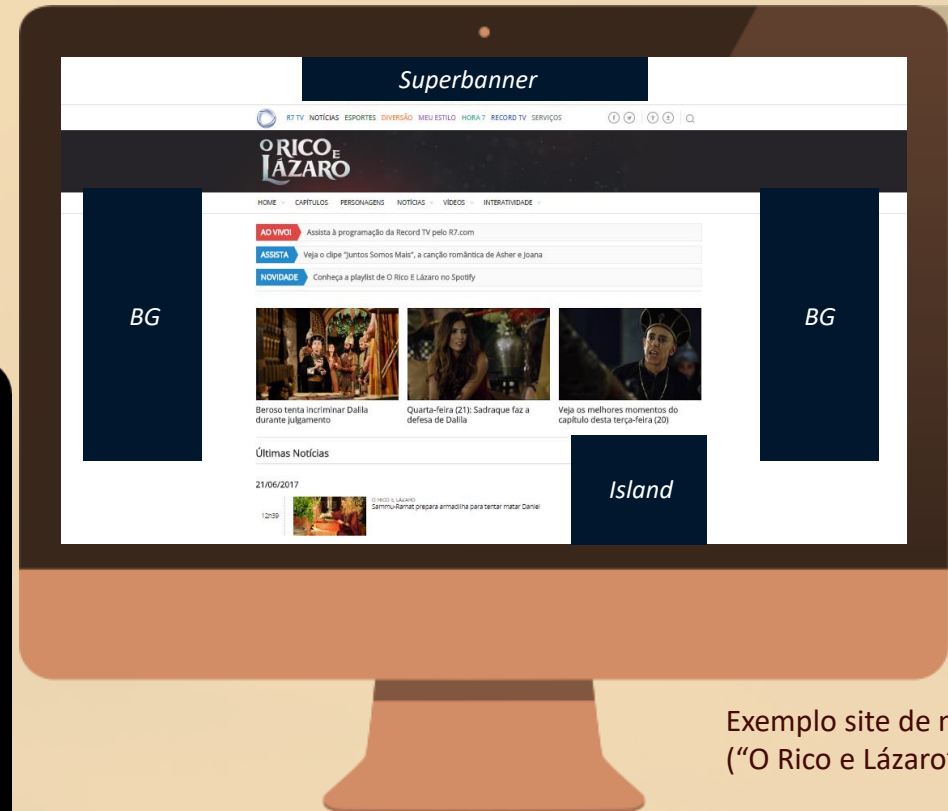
Superbanner

R7 TV NOTÍCIAS ESPORTES DIVERSÃO MEU ESTILO HORA 7 RECORD TV SERVIÇOS

O RICO E LÁZARO

HOME CAPÍTULOS PERSONAGENS NOTÍCIAS VÍDEOS INTERATIVIDADE

AO VIVO! Assista à programação da Record TV pelo R7.com

ASSISTA Veja o clipe "Juntos Somos Mais", a canção romântica de Asher e Joana

NOVIDADE Conheça a playlist de O Rico E Lázaro no Spotify

BG

BG

Beroso tenta incriminar Dalila durante julgamento

Quarta-feira (21): Sadraque faz a defesa de Dalila

Veja os melhores momentos do capítulo desta terça-feira (20)

Últimas Notícias

21/06/2017

12h39

O RICO E LÁZARO
Sammu-Ramat prepara armadilha para tentar matar Daniel

Island

Exemplo site de r
("O Rico e Lázaro